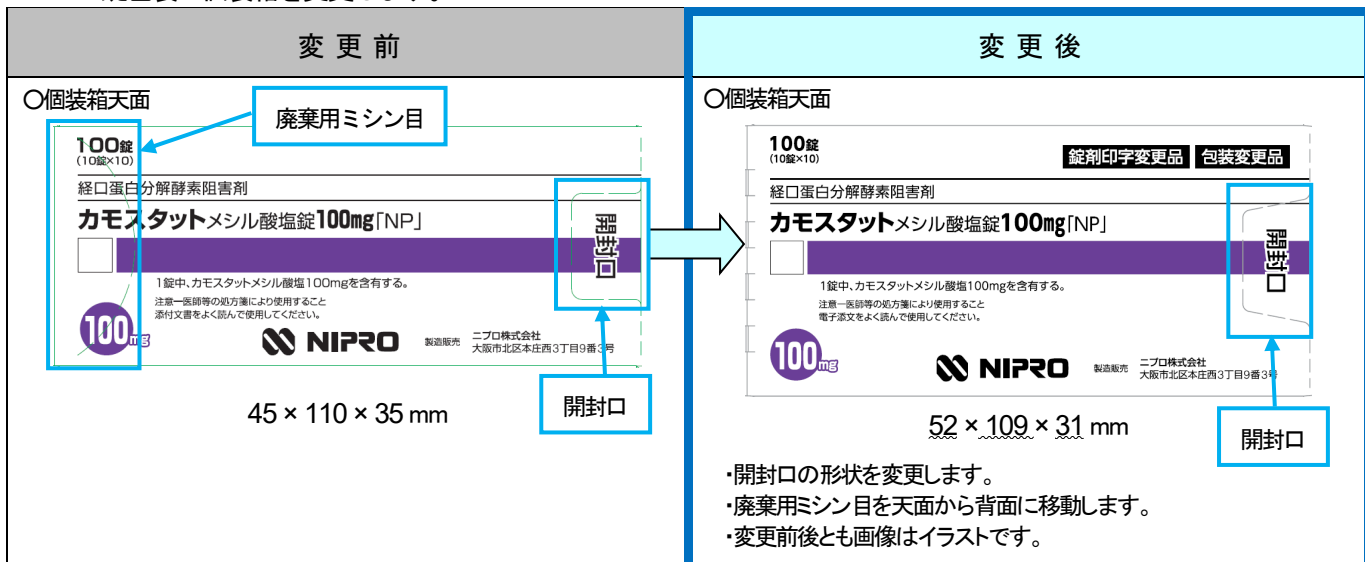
| 変 更 前 | 変 更 後 |
|---|---|
| ○個装箱天面 | ○個装箱天面 |

廃棄用ミシン目

100錠
(10錠×10)

経口蛋白分解酵素阻害剤

カモスタットメシル酸塩錠100mg「NP」

開封口

1錠中、カモスタットメシル酸塩100mgを含有する。

注意一医師等の処方箋により使用すること
添付文書をよく読んで使用してください。

100mg

NIPRO

製造販売 ニプロ株式会社
大阪市北区本庄西3丁目9番3号

開封口

45 × 110 × 35 mm

100錠
(10錠×10)

錠剤印字変更品 包装変更品

経口蛋白分解酵素阻害剤

カモスタットメシル酸塩錠100mg「NP」

開封口

1錠中、カモスタットメシル酸塩100mgを含有する。

注意一医師等の処方箋により使用すること
電子添文をよく読んで使用してください。

100mg

NIPRO

製造販売 ニプロ株式会社
大阪市北区本庄西3丁目9番3号

52 × 109 × 31 mm

開封口

・開封口の形状を変更します。
・廃棄用ミシン目を天面から背面に移動します。
・変更前後とも画像はイラストです。